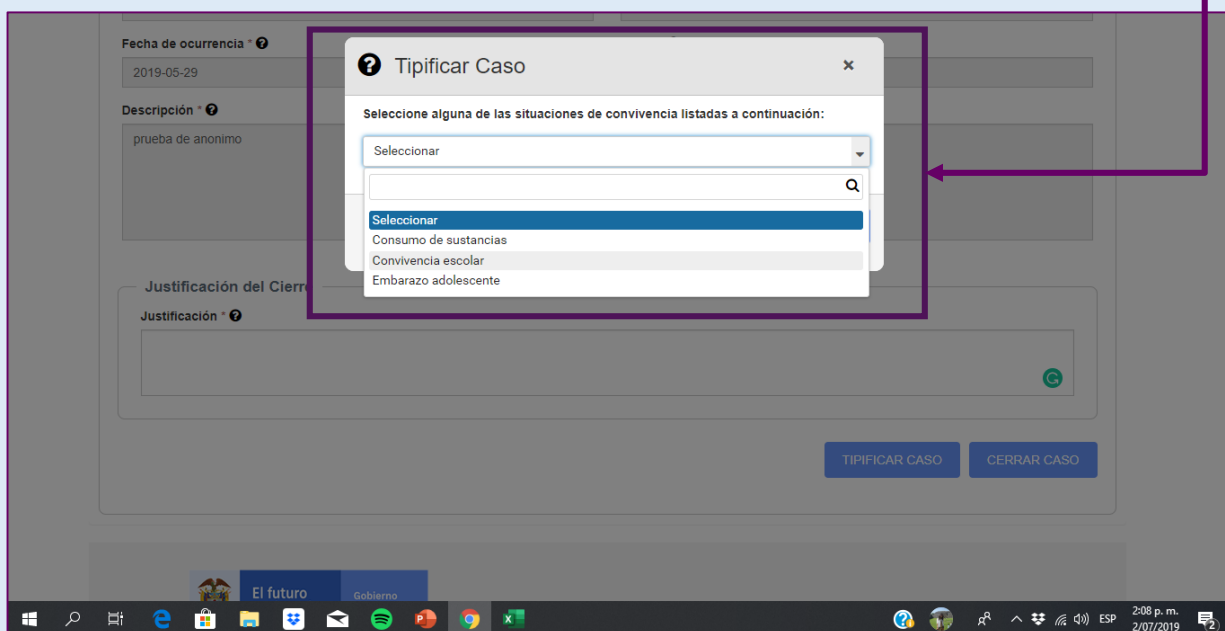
Fecha de ocurrencia *
2019-05-29
Descripción *
prueba de anonimo

Tipificar Caso ×
Seleccione alguna de las situaciones de convivencia listadas a continuación:
Seleccionar
Seleccionar
Consumo de sustancias
Convivencia escolar
Embarazo adolescente

Justificación del Cierr
Justificación *

TIPIFICAR CASO
CERRAR CASO

El futuro
Gobierno

ESP
2:08 p. m.
2/07/2019
2